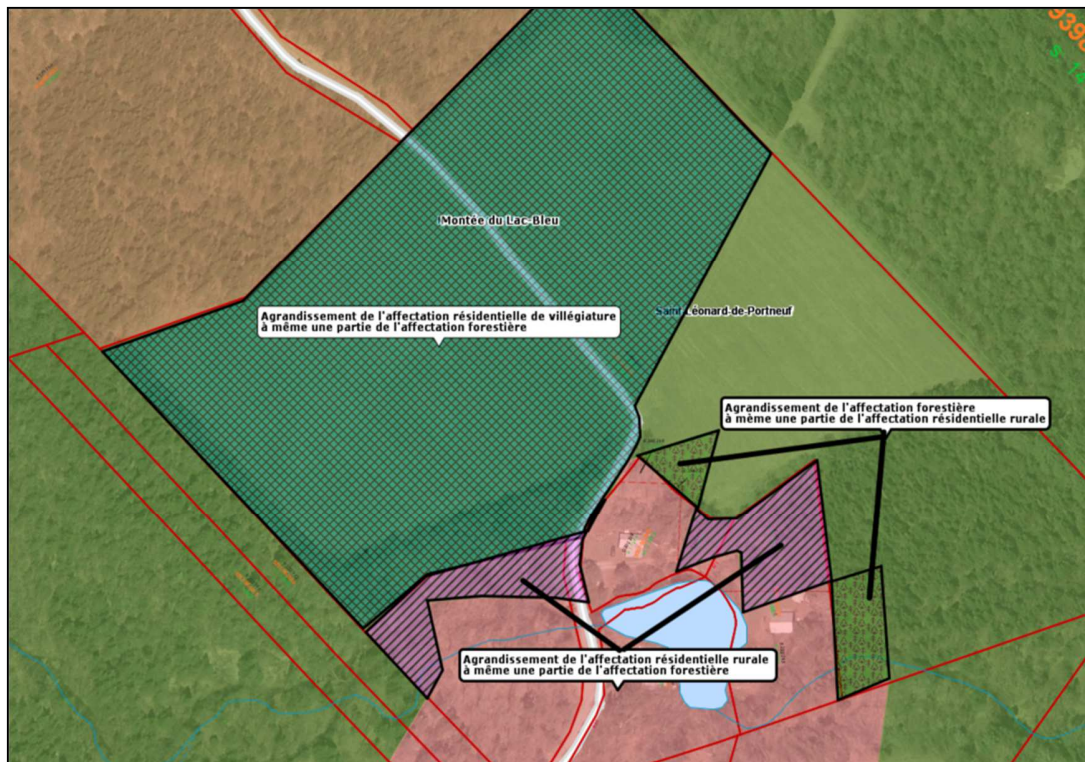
Montée du Lac-Bleu

Agrandissement de l'affectation résidentielle de villégiature à même une partie de l'affectation forestière

Saint-Léonard-de-Portneuf

Agrandissement de l'affectation forestière à même une partie de l'affectation résidentielle rurale

Agrandissement de l'affectation résidentielle rurale à même une partie de l'affectation forestière

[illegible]